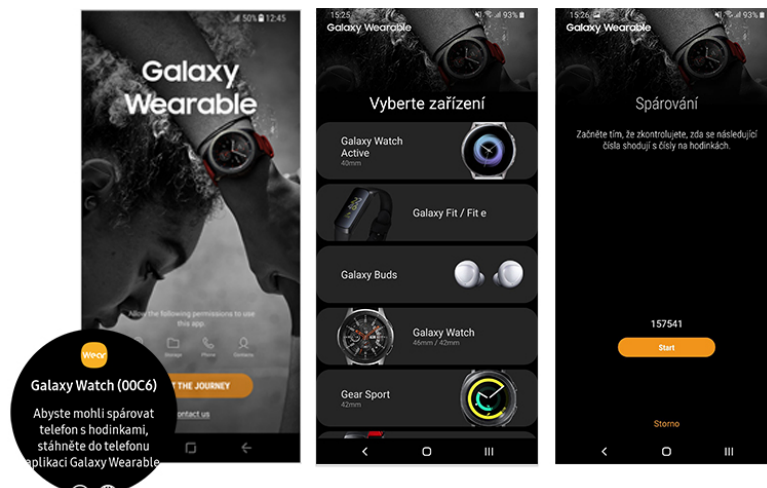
50% 12:45

Galaxy Wearable

Allow the following permissions to use this app.

Storage Phone Contacts

T THE JOURNEY

ontact us

Wear

Galaxy Watch (00C6)

Abyste mohli spárovat telefon s hodinkami, stáhněte do telefonu aplikaci Galaxy Wearable

15:25 93%

Galaxy Wearable

Vyberte zařízení

Galaxy Watch Active
40mm

Galaxy Fit / Fit e

Galaxy Buds

Galaxy Watch
46mm / 42mm

Gear Sport
42mm

15:26 93%

Galaxy Wearable

Spárování

Začněte tím, že zkontrolujete, zda se následující čísla shodují s čísly na hodinkách.

157541

Start

Storno